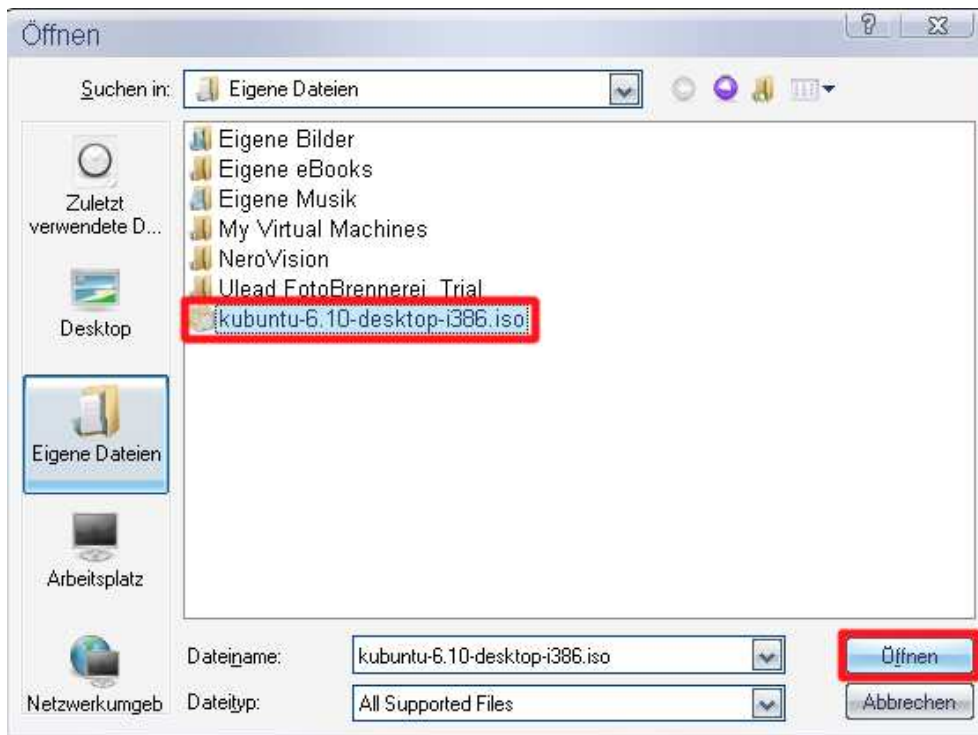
Öffnen

?

Suchen in: Eigene Dateien

Zuletzt verwendete D...

Desktop

Eigene Dateien

Arbeitsplatz

Netzwerkumgeb

Eigene Bilder
Eigene eBooks
Eigene Musik
My Virtual Machines
NeroVision
Ulead FotoBrennerei_Trial
kubuntu-6.10-desktop-i386.iso

Dateiname: kubuntu-6.10-desktop-i386.iso

Dateityp: All Supported Files

Öffnen

Abbrechen